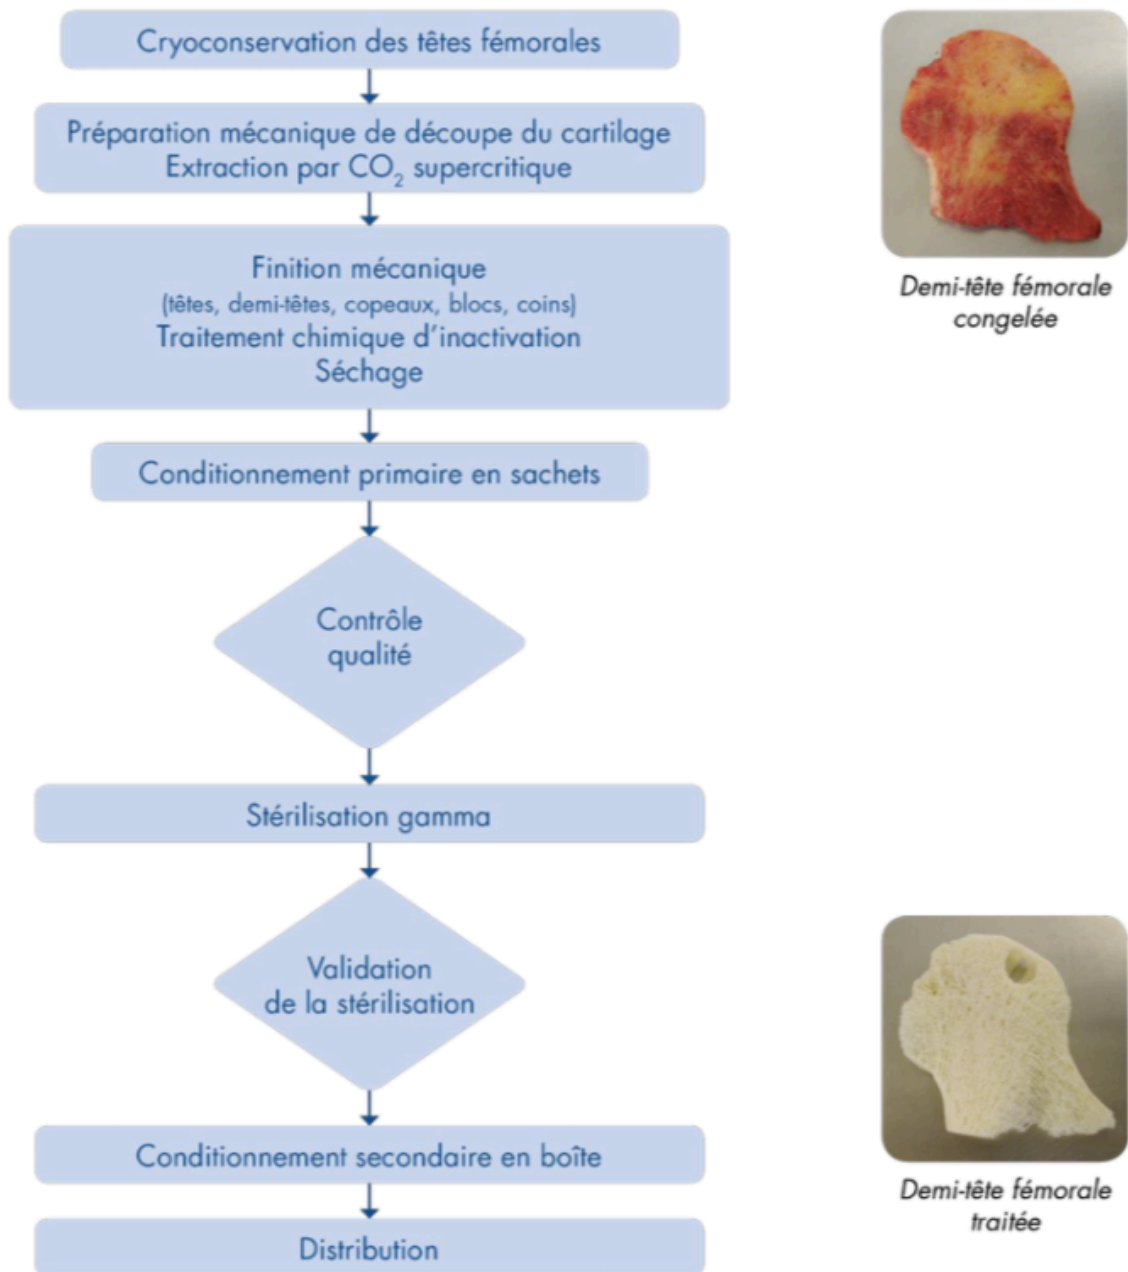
Cryoconservation des têtes fémorales

Préparation mécanique de découpe du cartilage
Extraction par $CO_2$ supercritique

Finition mécanique
(têtes, demi-têtes, copeaux, blocs, coins)
Traitement chimique d'inactivation
Séchage

Conditionnement primaire en sachets

Contrôle qualité

Stérilisation gamma

Validation de la stérilisation

Conditionnement secondaire en boîte

Distribution

Demi-tête fémorale congelée

Demi-tête fémorale traitée